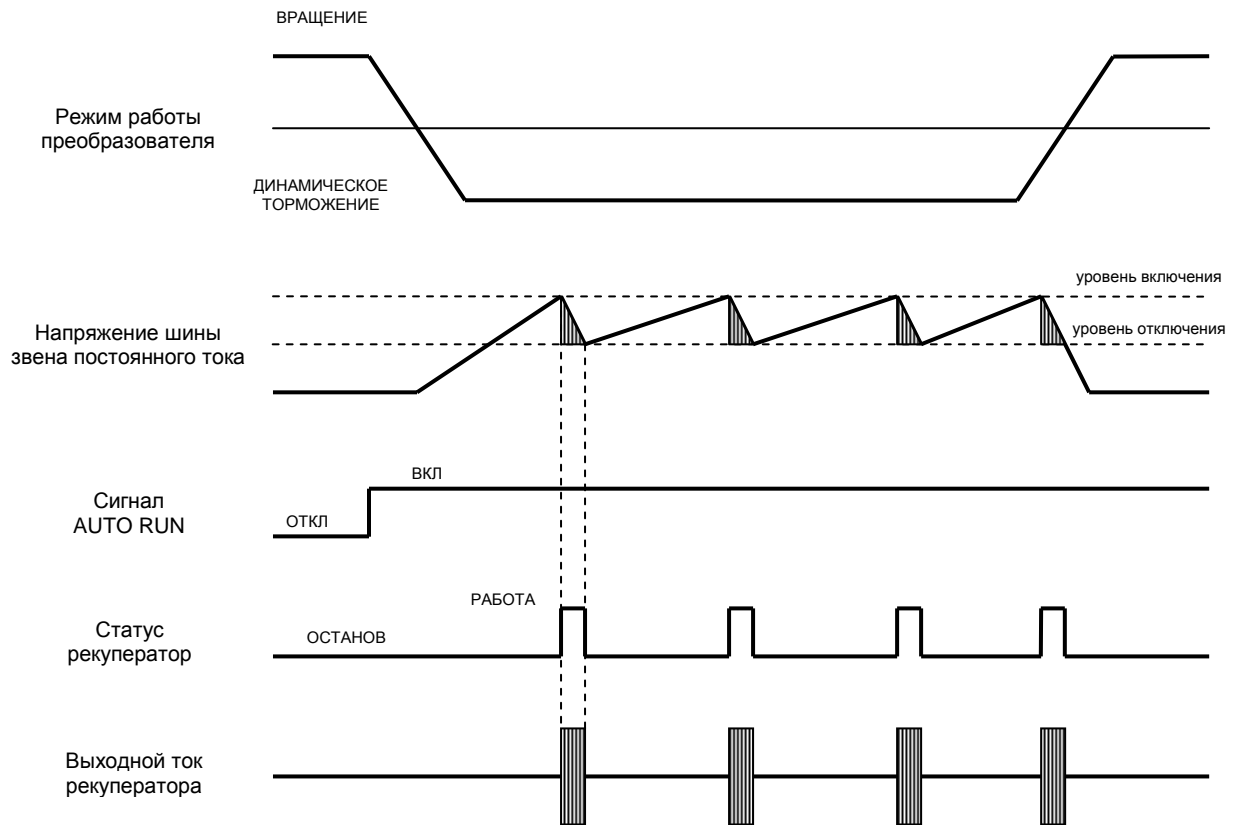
ВРАЩЕНИЕ

Режим работы преобразователя

ДИНАМИЧЕСКОЕ ТОРМОЖЕНИЕ

уровень включения

Напряжение шины звена постоянного тока

уровень отключения

ВКЛ

Сигнал AUTO RUN

ОТКЛ

РАБОТА

Статус рекуператор

ОСТАНОВ

Выходной ток рекуператора